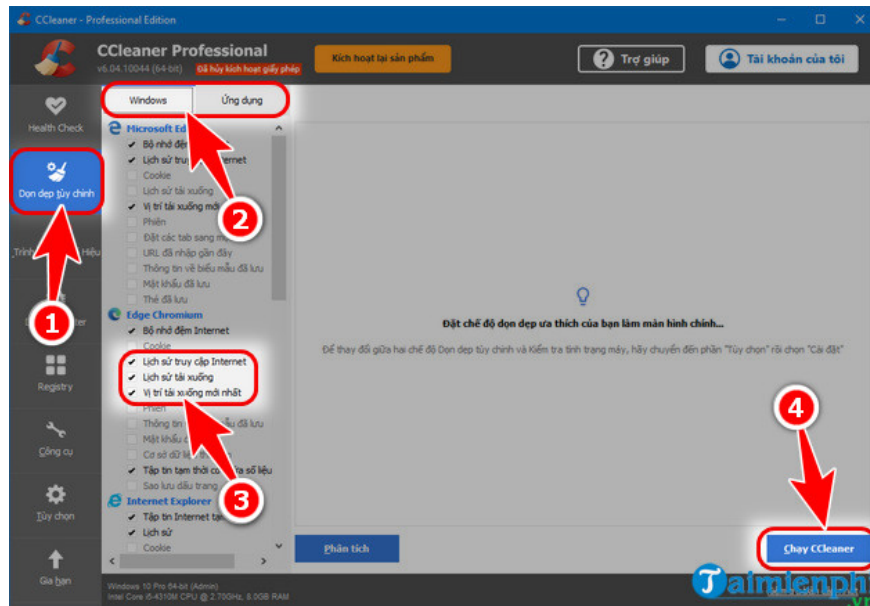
CCleaner - Professional Edition

CCleaner Professional
v6.04.10044 (64-bit) Đã hủy kích hoạt giấy phép

Kích hoạt lại sản phẩm

Trợ giúp

Tài khoản của tôi

Health Check

Dọn dẹp tùy chỉnh

Trình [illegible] Hiệu

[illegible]

Registry

Công cụ

Tùy chọn

Gia hạn

Windows

Ứng dụng

Microsoft Ed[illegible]

Bộ nhớ đệm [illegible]

Lịch sử truy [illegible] Internet

Cookie

Lịch sử tải xuống

Vị trí tải xuống mới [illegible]

Phiên

Đặt các tab sang m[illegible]

URL đã nhập gần đây

Thông tin về biểu mẫu đã lưu

Mật khẩu đã lưu

Thẻ đã lưu

Edge Chromium

Bộ nhớ đệm Internet

Lịch sử truy cập Internet

Lịch sử tải xuống

Vị trí tải xuống mới nhất

Phiên

Thông tin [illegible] đã lưu

Mật khẩu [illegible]

Cơ sở dữ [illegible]

Tập tin tạm thời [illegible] sổ liệu

Sao lưu dấu trang

Internet Explorer

Tập tin Internet tạm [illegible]

Lịch sử

Cookie

Đặt chế độ dọn dẹp ưa thích của bạn làm màn hình chính...

Để thay đổi giữa hai chế độ Dọn dẹp tùy chỉnh và Kiểm tra tình trạng máy, hãy chuyển đến phần "Tùy chọn" rồi chọn "Cài đặt"

Phân tích

Chạy CCleaner

Windows 10 Pro 64-bit (Admin)
Intel Core i5-4310M CPU @ 2.70GHz, 8.0GB RAM

1
2
3
4

Taimienph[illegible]